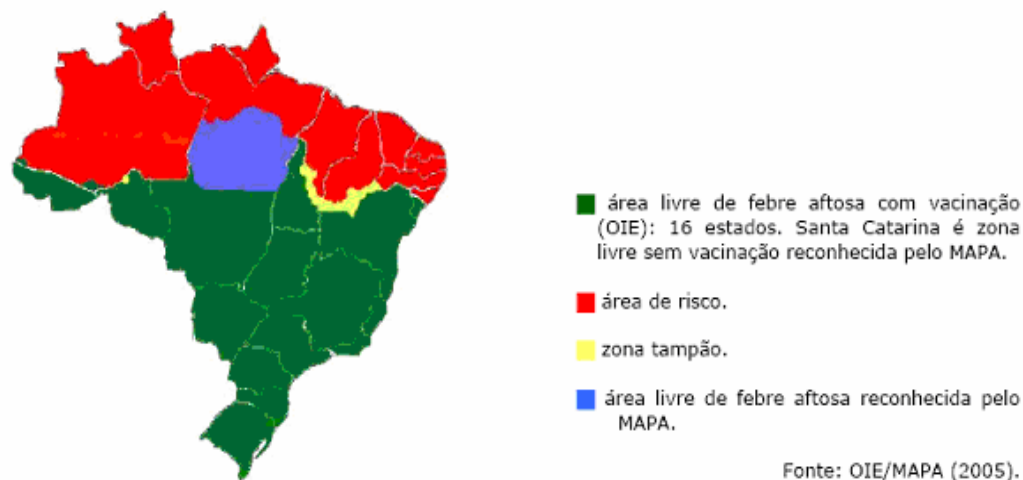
área livre de febre aftosa com vacinação (OIE): 16 estados. Santa Catarina é zona livre sem vacinação reconhecida pelo MAPA.

área de risco.

zona tampão.

área livre de febre aftosa reconhecida pelo MAPA.

Fonte: OIE/MAPA (2005).